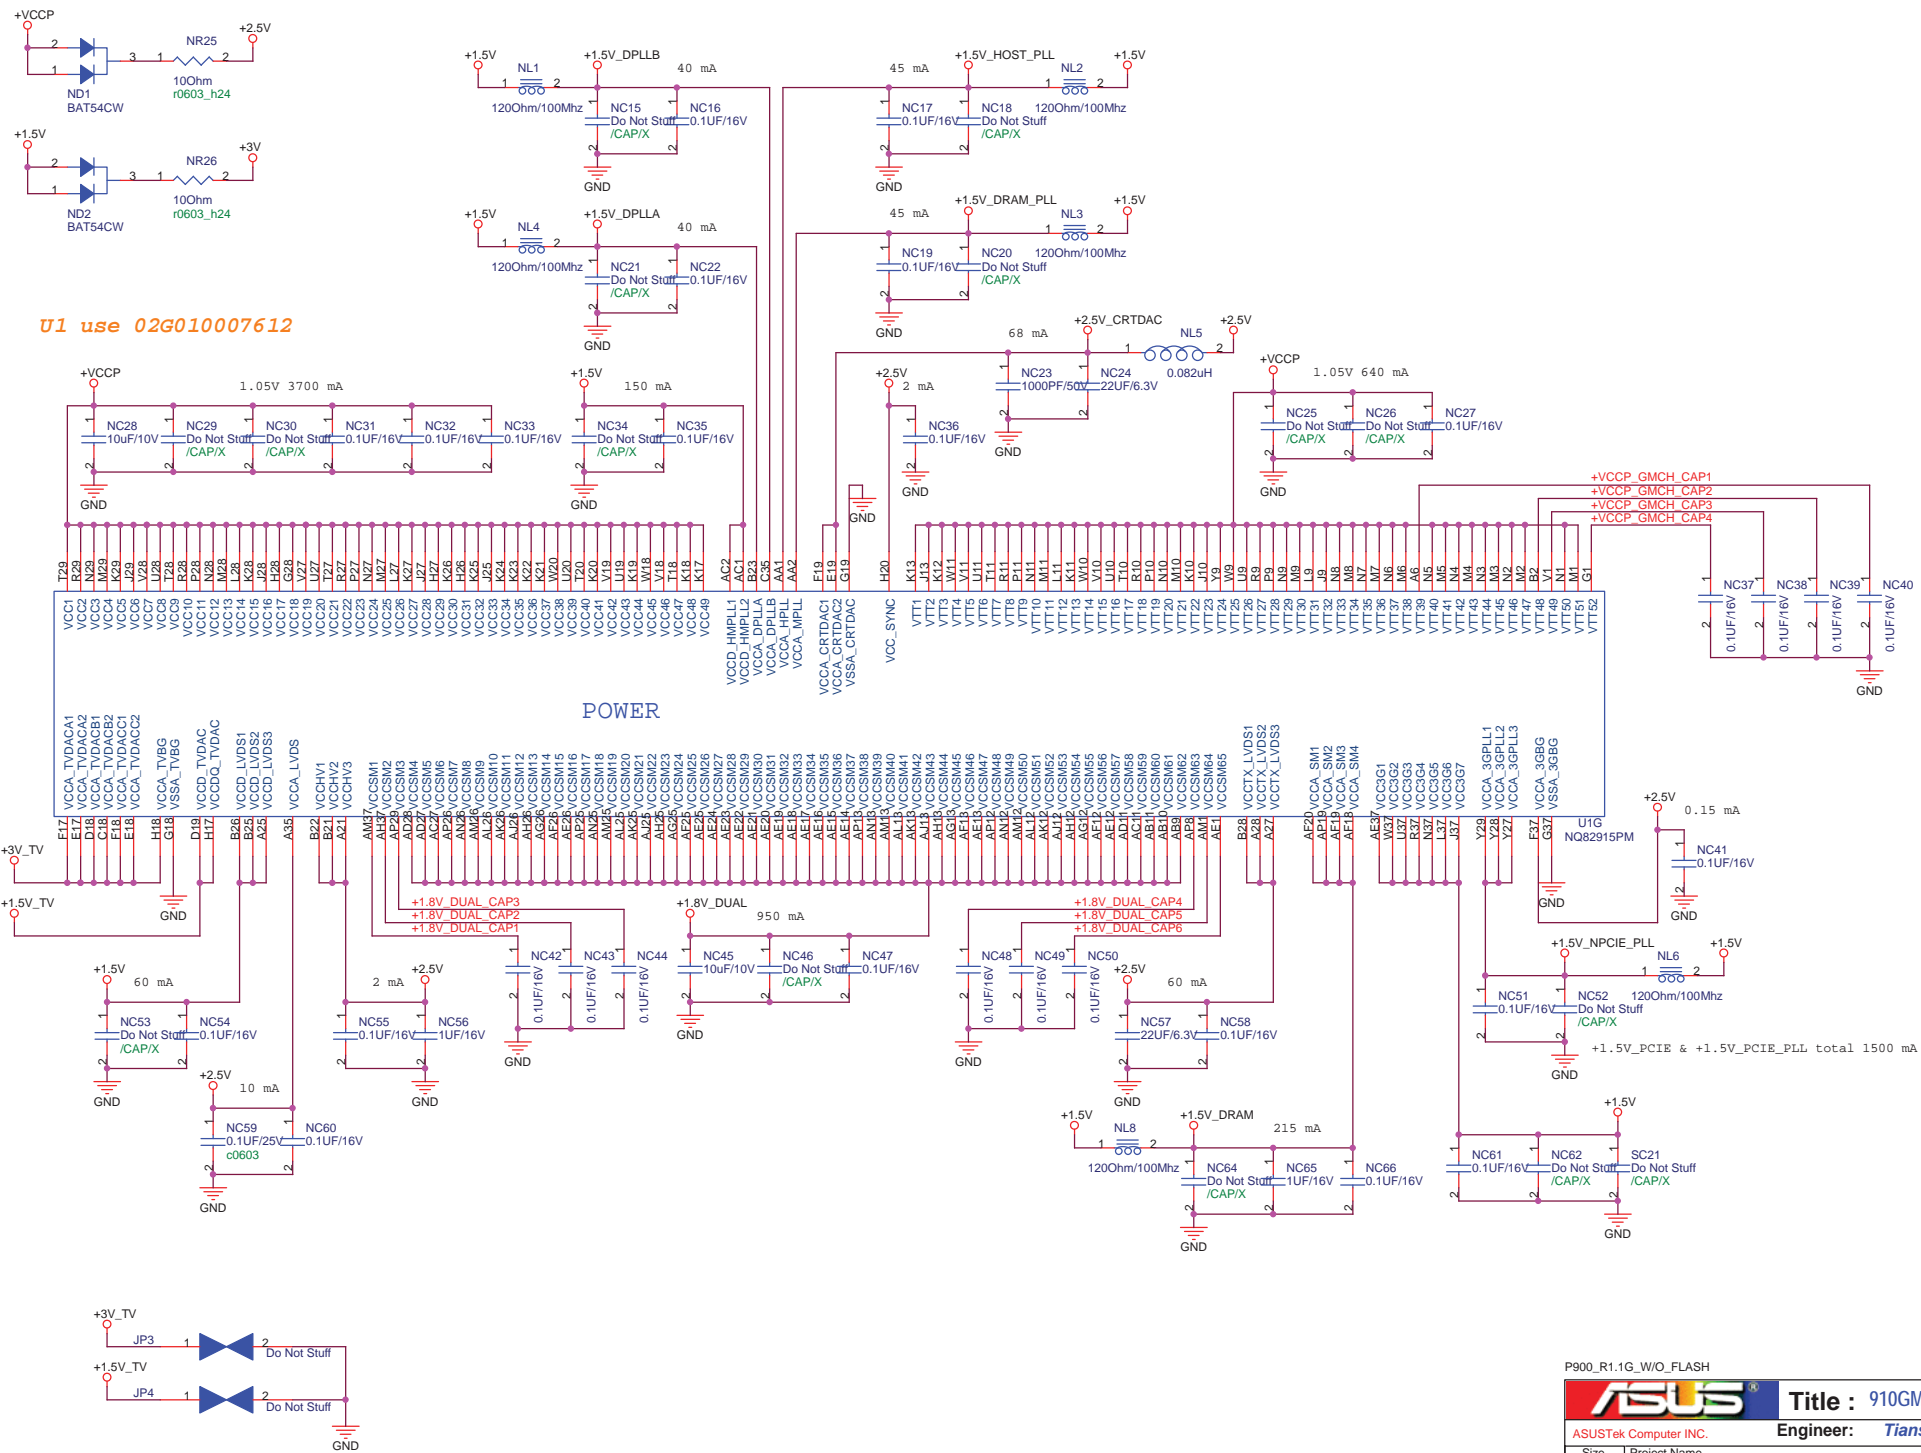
+VCCP
2
1
ND1
BAT54CW
3
1
NR25
10Ohm
r0603_h24
2
+2.5V

+1.5V
2
1
ND2
BAT54CW
3
1
NR26
10Ohm
r0603_h24
2
+3V

U1 use 02G010007612

+1.5V
NL1
120Ohm/100Mhz
+1.5V_DPLLB
40 mA
NC15
Do Not Stuff
/CAP/X
NC16
0.1UF/16V
GND

+1.5V
NL4
120Ohm/100Mhz
+1.5V_DPLLA
40 mA
NC21
Do Not Stuff
/CAP/X
NC22
0.1UF/16V
GND

45 mA
+1.5V_HOST_PLL
+1.5V
NL2
NC17
0.1UF/16V
NC18
Do Not Stuff
/CAP/X
120Ohm/100Mhz
GND

45 mA
+1.5V_DRAM_PLL
+1.5V
NL3
NC19
0.1UF/16V
NC20
Do Not Stuff
/CAP/X
120Ohm/100Mhz
GND

+2.5V_CRTDAC
68 mA
NL5
0.082uH
+2.5V
NC23
1000PF/50V
NC24
22UF/6.3V
GND

+2.5V
2 mA
NC36
0.1UF/16V
GND

+VCCP
1.05V 640 mA
NC25
Do Not Stuff
/CAP/X
NC26
Do Not Stuff
/CAP/X
NC27
0.1UF/16V
GND

+VCCP
1.05V 3700 mA
NC28
10uF/10V
NC29
Do Not Stuff
/CAP/X
NC30
Do Not Stuff
/CAP/X
NC31
0.1UF/16V
NC32
0.1UF/16V
NC33
0.1UF/16V
GND

+1.5V
150 mA
NC34
Do Not Stuff
/CAP/X
NC35
0.1UF/16V
GND

GND

+VCCP_GMCH_CAP1
+VCCP_GMCH_CAP2
+VCCP_GMCH_CAP3
+VCCP_GMCH_CAP4

NC37
0.1UF/16V
NC38
0.1UF/16V
NC39
0.1UF/16V
NC40
0.1UF/16V
GND

T29 R29 N29 M29 K29 J29 V28 U28 T28 R28 P28 N28 M28 L28 K28 J28 H28 G28 V27 U27 T27 R27 P27 N27 M27 L27 K27 J27 H27 K26 H26 K25 J25 K24 K23 K22 K21 W20 U20 T20 K20 V19 U19 K19 W18 V18 T18 K18 K17 AC2 AC1 B23 C35 AA1 AA2 F19 E19 G19 H20 K13 J13 K12 W11 V11 U11 T11 R11 P11 N11 M11 L11 K11 W10 V10 U10 T10 R10 P10 N10 M10 K10 J10 Y9 W9 U9 R9 P9 N9 M9 L9 J9 N8 M8 N7 M7 N6 M6 A6 N5 M5 N4 M4 N3 M3 N2 M2 B2 V1 N1 M1 G1

VCC1 VCC2 VCC3 VCC4 VCC5 VCC6 VCC7 VCC8 VCC9 VCC10 VCC11 VCC12 VCC13 VCC14 VCC15 VCC16 VCC17 VCC18 VCC19 VCC20 VCC21 VCC22 VCC23 VCC24 VCC25 VCC26 VCC27 VCC28 VCC29 VCC30 VCC31 VCC32 VCC33 VCC34 VCC35 VCC36 VCC37 VCC38 VCC39 VCC40 VCC41 VCC42 VCC43 VCC44 VCC45 VCC46 VCC47 VCC48 VCC49 VCCD_HMPLL1 VCCD_HMPLL2 VCCA_DPLLA VCCA_DPLLB VCCA_HPLL VCCA_MPLL VCCA_CRTDAC1 VCCA_CRTDAC2 VSSA_CRTDAC VCC_SYNC VTT1 VTT2 VTT3 VTT4 VTT5 VTT6 VTT7 VTT8 VTT9 VTT10 VTT11 VTT12 VTT13 VTT14 VTT15 VTT16 VTT17 VTT18 VTT19 VTT20 VTT21 VTT22 VTT23 VTT24 VTT25 VTT26 VTT27 VTT28 VTT29 VTT30 VTT31 VTT32 VTT33 VTT34 VTT35 VTT36 VTT37 VTT38 VTT39 VTT40 VTT41 VTT42 VTT43 VTT44 VTT45 VTT46 VTT47 VTT48 VTT49 VTT50 VTT51 VTT52

POWER

VCCA_TVDACA1 VCCA_TVDACA2 VCCA_TVDACB1 VCCA_TVDACB2 VCCA_TVDACC1 VCCA_TVDACC2 VCCA_TVBG VSSA_TVBG VCCD_TVDAC VCCDQ_TVDAC VCCD_LVDS1 VCCD_LVDS2 VCCD_LVDS3 VCCA_LVDS VCCHV1 VCCHV2 VCCHV3 VCCSM1 VCCSM2 VCCSM3 VCCSM4 VCCSM5 VCCSM6 VCCSM7 VCCSM8 VCCSM9 VCCSM10 VCCSM11 VCCSM12 VCCSM13 VCCSM14 VCCSM15 VCCSM16 VCCSM17 VCCSM18 VCCSM19 VCCSM20 VCCSM21 VCCSM22 VCCSM23 VCCSM24 VCCSM25 VCCSM26 VCCSM27 VCCSM28 VCCSM29 VCCSM30 VCCSM31 VCCSM32 VCCSM33 VCCSM34 VCCSM35 VCCSM36 VCCSM37 VCCSM38 VCCSM39 VCCSM40 VCCSM41 VCCSM42 VCCSM43 VCCSM44 VCCSM45 VCCSM46 VCCSM47 VCCSM48 VCCSM49 VCCSM50 VCCSM51 VCCSM52 VCCSM53 VCCSM54 VCCSM55 VCCSM56 VCCSM57 VCCSM58 VCCSM59 VCCSM60 VCCSM61 VCCSM62 VCCSM63 VCCSM64 VCCSM65 VCCTX_LVDS1 VCCTX_LVDS2 VCCTX_LVDS3 VCCA_SM1 VCCA_SM2 VCCA_SM3 VCCA_SM4 VCC3G1 VCC3G2 VCC3G3 VCC3G4 VCC3G5 VCC3G6 VCC3G7 VCCA_3GPLL1 VCCA_3GPLL2 VCCA_3GPLL3 VCCA_3GBG VSSA_3GBG

F17 E17 D18 C18 F18 E18 H18 G18 D19 H17 B26 B25 A25 A35 B22 B21 A21 AM37 AH37 AP29 AD28 AD27 AC27 AP26 AN26 AM26 AL26 AK26 AJ26 AH26 AG26 AF26 AE26 AP25 AN25 AM25 AL25 AK25 AJ25 AH25 AG25 AF25 AE25 AE24 AE23 AE22 AE21 AE20 AE19 AE18 AE17 AE16 AE15 AE14 AP13 AN13 AM13 AL13 AK13 AJ13 AH13 AG13 AF13 AE13 AP12 AN12 AM12 AL12 AK12 AJ12 AH12 AG12 AF12 AE12 AD11 AC11 AB11 AB10 AB9 AB8 AM1 AE1 B28 A28 A27 AF20 AP19 AE19 AF18 AE37 W37 U37 R37 N37 L37 J37 Y29 Y28 Y27 F37 G37

U1G
NQ82915PM

+3V_TV
+1.5V_TV
GND

+1.8V_DUAL_CAP3
+1.8V_DUAL_CAP2
+1.8V_DUAL_CAP1
NC42
0.1UF/16V
NC43
0.1UF/16V
NC44
0.1UF/16V
GND

+1.8V_DUAL
950 mA
NC45
10uF/10V
NC46
Do Not Stuff
/CAP/X
NC47
0.1UF/16V
GND

+1.8V_DUAL_CAP4
+1.8V_DUAL_CAP5
+1.8V_DUAL_CAP6
NC48
0.1UF/16V
NC49
0.1UF/16V
NC50
0.1UF/16V
GND

+2.5V
0.15 mA
NC41
0.1UF/16V
GND
GND

+1.5V_NPCIE_PLL
NL6
+1.5V
NC51
0.1UF/16V
NC52
Do Not Stuff
/CAP/X
120Ohm/100Mhz
GND
+1.5V_PCIE & +1.5V_PCIE_PLL total 1500 mA

+1.5V
60 mA
NC53
Do Not Stuff
/CAP/X
NC54
0.1UF/16V
GND

2 mA
+2.5V
NC55
0.1UF/16V
NC56
1UF/16V
GND

+2.5V
10 mA
NC59
0.1UF/25V
c0603
NC60
0.1UF/16V
GND

+2.5V
60 mA
NC57
22UF/6.3V
NC58
0.1UF/16V
GND

+1.5V
NL8
120Ohm/100Mhz
+1.5V_DRAM
215 mA
NC64
Do Not Stuff
/CAP/X
NC65
1UF/16V
NC66
0.1UF/16V
GND

+1.5V
NC61
0.1UF/16V
NC62
Do Not Stuff
/CAP/X
SC21
Do Not Stuff
/CAP/X
GND

+3V_TV
JP3
1
2
Do Not Stuff
+1.5V_TV
JP4
1
2
Do Not Stuff
GND

P900_R1.1G_W/O_FLASH
ASUS
ASUSTek Computer INC.
Title : 910GM
Engineer: Tian